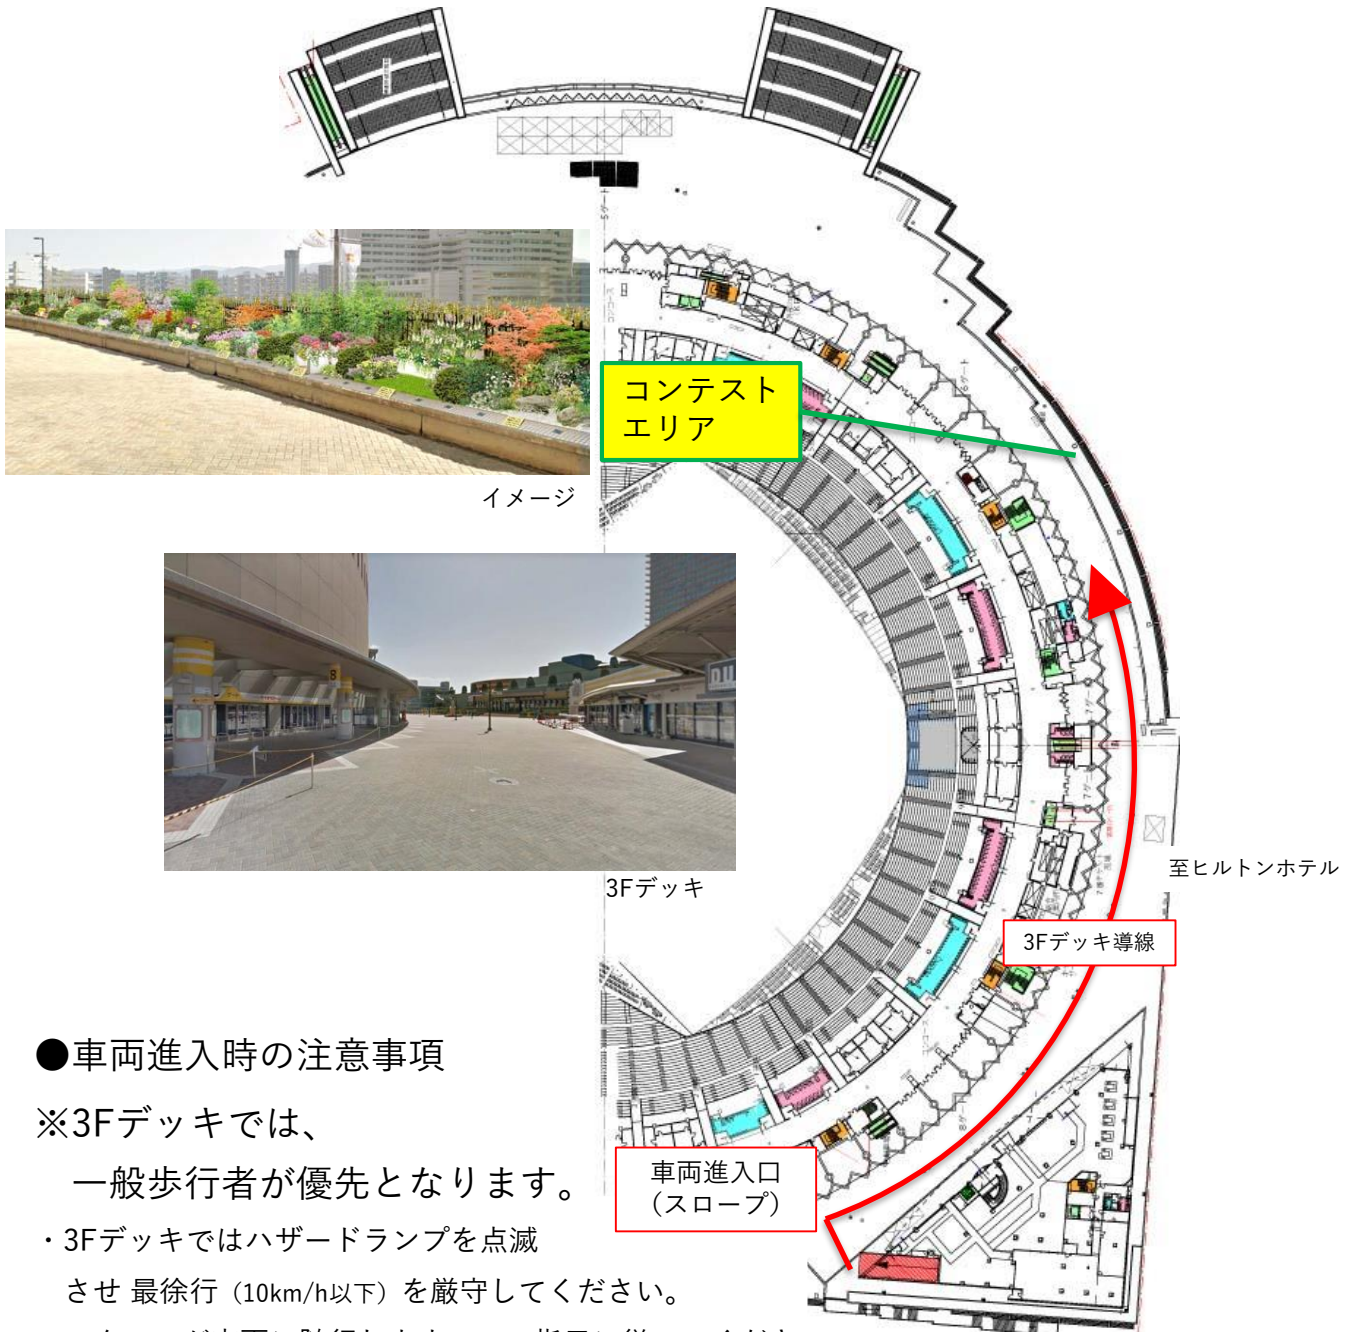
コンテスト
エリア

イメージ

3Fデッキ

至ヒルトンホテル

3Fデッキ導線

●車両進入時の注意事項

※3Fデッキでは、
一般歩行者が優先となります。

車両進入口
（スロープ）

・3Fデッキではハザードランプを点滅させ 最徐行（10km/h以下）を厳守してください。

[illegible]